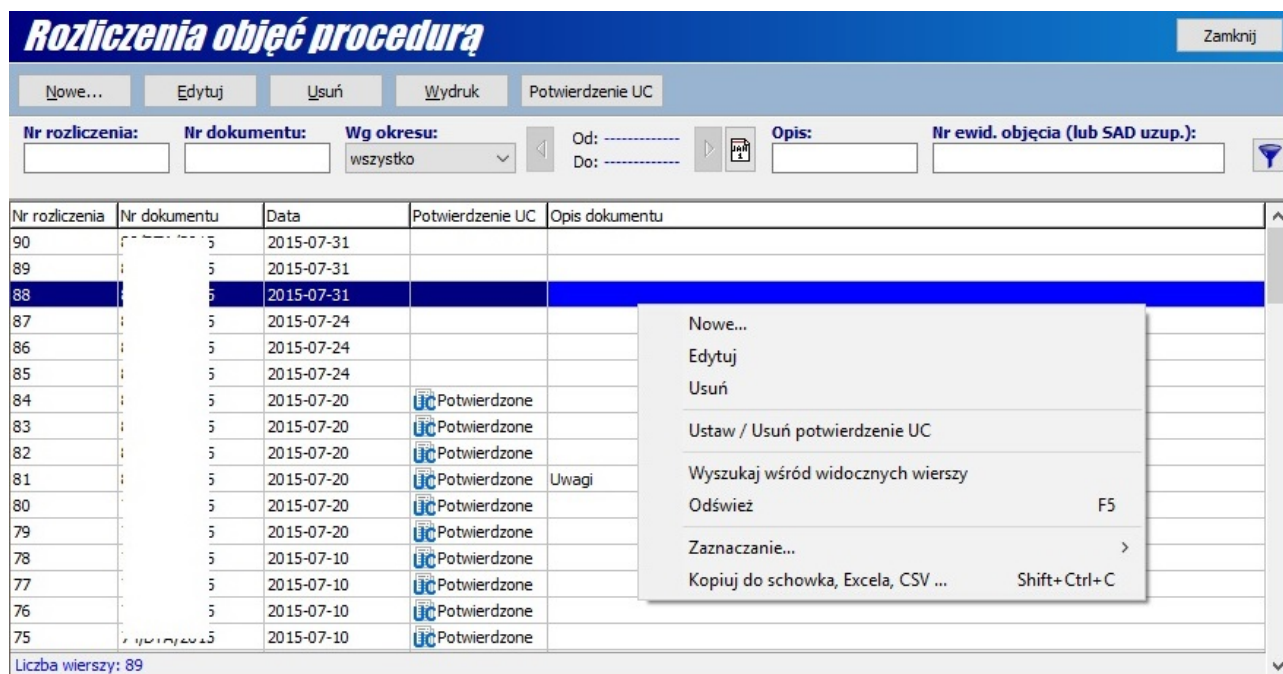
Rozliczenia objęć procedurą

Zamknij

Nowe... Edytuj Usuń Wydruk Potwierdzenie UC

Nr rozliczenia: Nr dokumentu: Wg okresu: wszystko Od: ------------- Do: ------------- Opis: Nr ewid. objęcia (lub SAD uzup.):

| Nr rozliczenia | Nr dokumentu | Data | Potwierdzenie UC | Opis dokumentu |
|---|---|---|---|---|
| 90 | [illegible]5 | 2015-07-31 | | |
| 89 | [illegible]5 | 2015-07-31 | | |
| 88 | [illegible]5 | 2015-07-31 | | |
| 87 | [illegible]5 | 2015-07-24 | | |
| 86 | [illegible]5 | 2015-07-24 | | |
| 85 | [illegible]5 | 2015-07-24 | | |
| 84 | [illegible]5 | 2015-07-20 | UC Potwierdzone | |
| 83 | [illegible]5 | 2015-07-20 | UC Potwierdzone | |
| 82 | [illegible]5 | 2015-07-20 | UC Potwierdzone | |
| 81 | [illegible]5 | 2015-07-20 | UC Potwierdzone | Uwagi |
| 80 | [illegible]5 | 2015-07-20 | UC Potwierdzone | |
| 79 | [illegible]5 | 2015-07-20 | UC Potwierdzone | |
| 78 | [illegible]5 | 2015-07-10 | UC Potwierdzone | |
| 77 | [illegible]5 | 2015-07-10 | UC Potwierdzone | |
| 76 | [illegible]5 | 2015-07-10 | UC Potwierdzone | |
| 75 | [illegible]/DTA/2015 | 2015-07-10 | UC Potwierdzone | |

Nowe...
Edytuj
Usuń
Ustaw / Usuń potwierdzenie UC
Wyszukaj wśród widocznych wierszy
Odśwież F5
Zaznaczanie... >
Kopiuj do schowka, Excela, CSV ... Shift+Ctrl+C

Liczba wierszy: 89